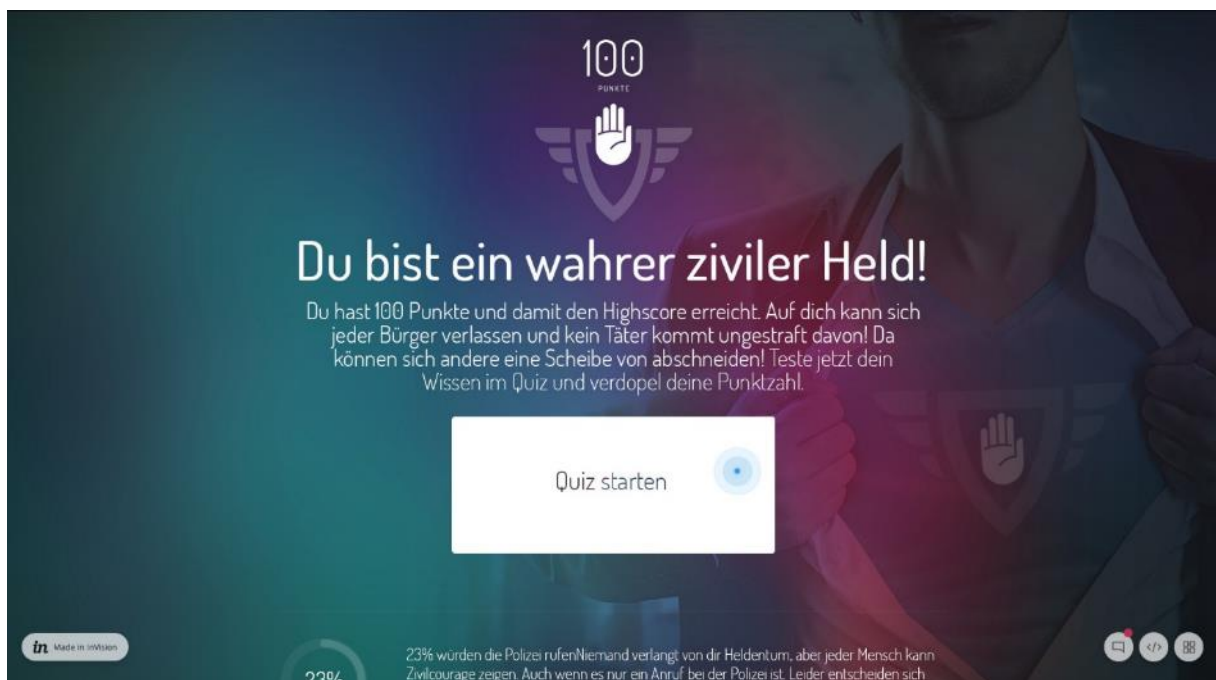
100
PUNKTE

Du bist ein wahrer ziviler Held!

Du hast 100 Punkte und damit den Highscore erreicht. Auf dich kann sich jeder Bürger verlassen und kein Täter kommt ungestraft davon! Da können sich andere eine Scheibe von abschneiden! Teste jetzt dein Wissen im Quiz und verdopel deine Punktzahl.

Quiz starten

in Made in InVision

23%

23% würden die Polizei rufenNiemand verlangt von dir Heldentum, aber jeder Mensch kann Zivilcourage zeigen. Auch wenn es nur ein Anruf bei der Polizei ist. Leider entscheiden sich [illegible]